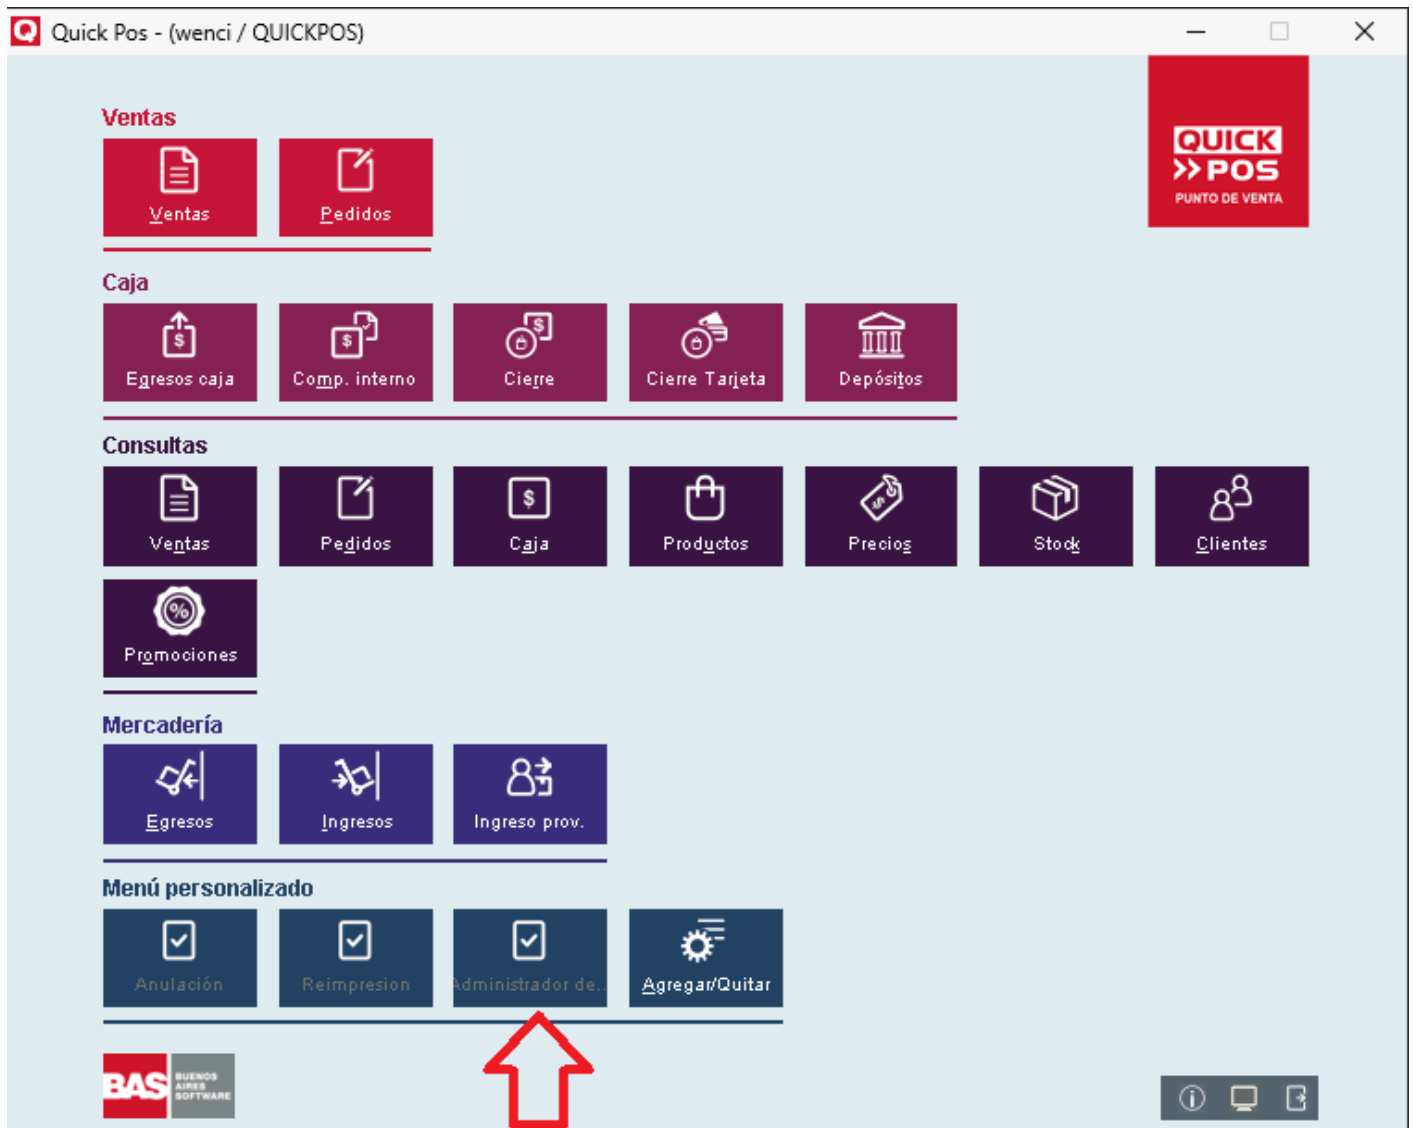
Quick Pos - (wenci / QUICKPOS)

QUICK POS PUNTO DE VENTA

Ventas

Ventas

Pedidos

Caja

Egresos caja

Comp. interno

Cierre

Cierre Tarjeta

Depósitos

Consultas

Ventas

Pedidos

Caja

Productos

Precios

Stock

Clientes

Promociones

Mercadería

Egresos

Ingresos

Ingreso prov.

Menú personalizado

Anulación

Reimpresion

Administrador de...

Agregar/Quitar

BAS BUENOS AIRES SOFTWARE